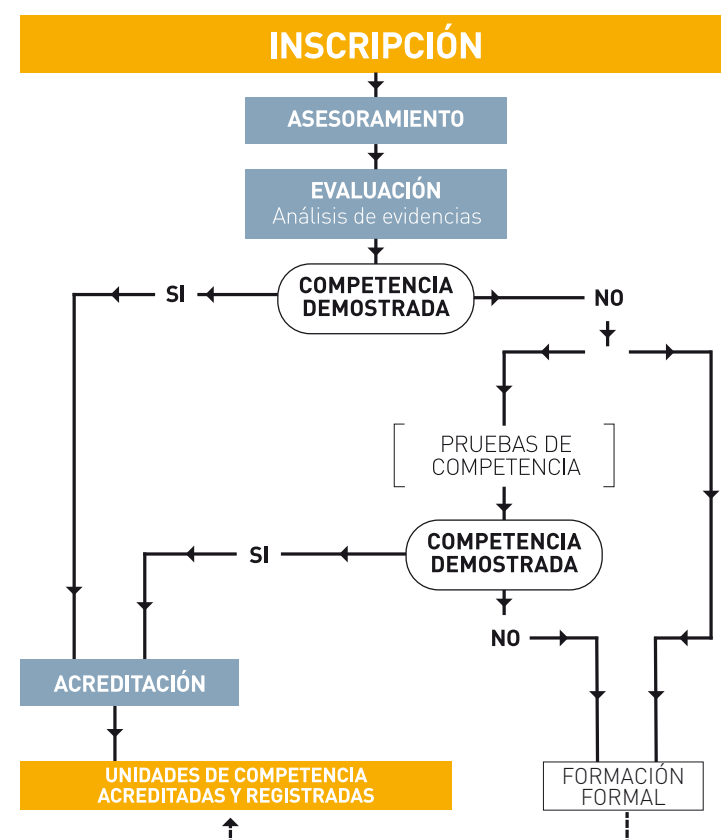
INSCRIPCIÓN

ASESORAMIENTO

EVALUACIÓN
Análisis de evidencias

SI

COMPETENCIA DEMOSTRADA

NO

PRUEBAS DE COMPETENCIA

SI

COMPETENCIA DEMOSTRADA

NO

ACREDITACIÓN

UNIDADES DE COMPETENCIA ACREDITADAS Y REGISTRADAS

FORMACIÓN FORMAL